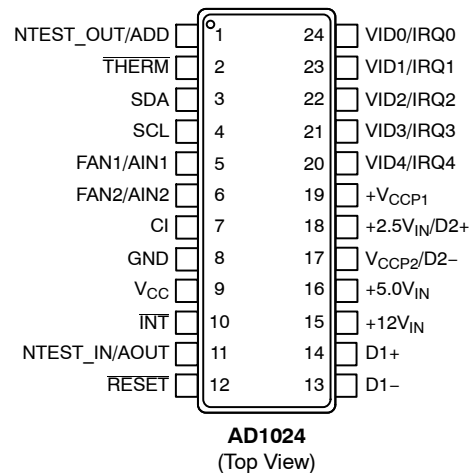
NTEST_OUT/ADD 1
$\overline{THERM}$ 2
SDA 3
SCL 4
FAN1/AIN1 5
FAN2/AIN2 6
CI 7
GND 8
$V_{CC}$ 9
$\overline{INT}$ 10
NTEST_IN/AOUT 11
$\overline{RESET}$ 12

24 VID0/IRQ0
23 VID1/IRQ1
22 VID2/IRQ2
21 VID3/IRQ3
20 VID4/IRQ4
19 $+V_{CCP1}$
18 $+2.5V_{IN}$/D2+
17 $V_{CCP2}$/D2−
16 $+5.0V_{IN}$
15 $+12V_{IN}$
14 D1+
13 D1−

AD1024
(Top View)